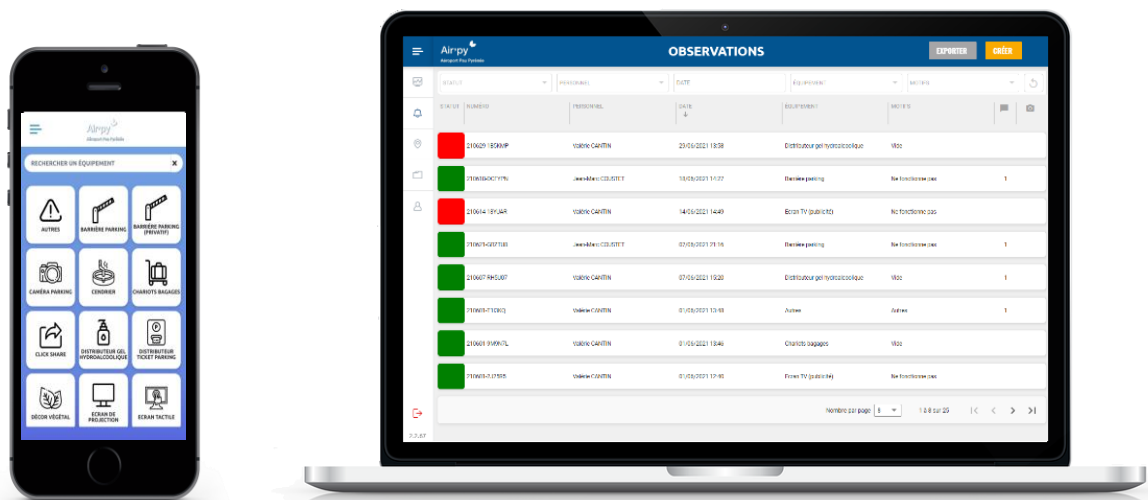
Air·py
Aéroport Pau Pyrénées

RECHERCHER UN ÉQUIPEMENT ×

AUTRES
BARRIÈRE PARKING
BARRIÈRE PARKING (PRIVATIF)
CAMÉRA PARKING
CENDRIER
CHARIOTS BAGAGES
CLICK SHARE
DISTRIBUTEUR GEL HYDROALCOOLIQUE
DISTRIBUTEUR TICKET PARKING
DÉCOR VÉGÉTAL
ECRAN DE PROJECTION
ECRAN TACTILE

Air·py
Aéroport Pau Pyrénées

OBSERVATIONS

EXPORTER
CRÉER

STATUT
PERSONNEL
DATE
ÉQUIPEMENT
MOTIF

| STATUT | NUMÉRO | PERSONNEL | DATE | ÉQUIPEMENT | MOTIF | | |
|---|---|---|---|---|---|---|---|
| | 210629-1BGMMP | Valérie CANTIN | 29/06/2021 13:38 | Distributeur gel hydroalcoolique | Vide | | |
| | 210610-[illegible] | Jean-Marie CELISTET | 10/06/2021 14:27 | Barrière parking | Ne fonctionne pas | 1 | |
| | 210614-18YJAR | Valérie CANTIN | 14/06/2021 14:49 | Ecran TV (publicité) | Ne fonctionne pas | | |
| | 210607-G07TU8 | Jean-Marie CELISTET | 07/06/2021 21:16 | Barrière parking | Ne fonctionne pas | 1 | |
| | 210607-RHSU87 | Valérie CANTIN | 07/06/2021 19:20 | Distributeur gel hydroalcoolique | Vide | 1 | |
| | 210601-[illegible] | Valérie CANTIN | 01/06/2021 13:48 | Autres | Autres | 1 | |
| | 210601-9M9K7L | Valérie CANTIN | 01/06/2021 13:46 | Chariots bagages | Vide | | |
| | 210601-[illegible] | Valérie CANTIN | 01/06/2021 12:10 | Ecran TV (publicité) | Ne fonctionne pas | 1 | |

Nombre par page 8
1-8 sur 25

2.2.87